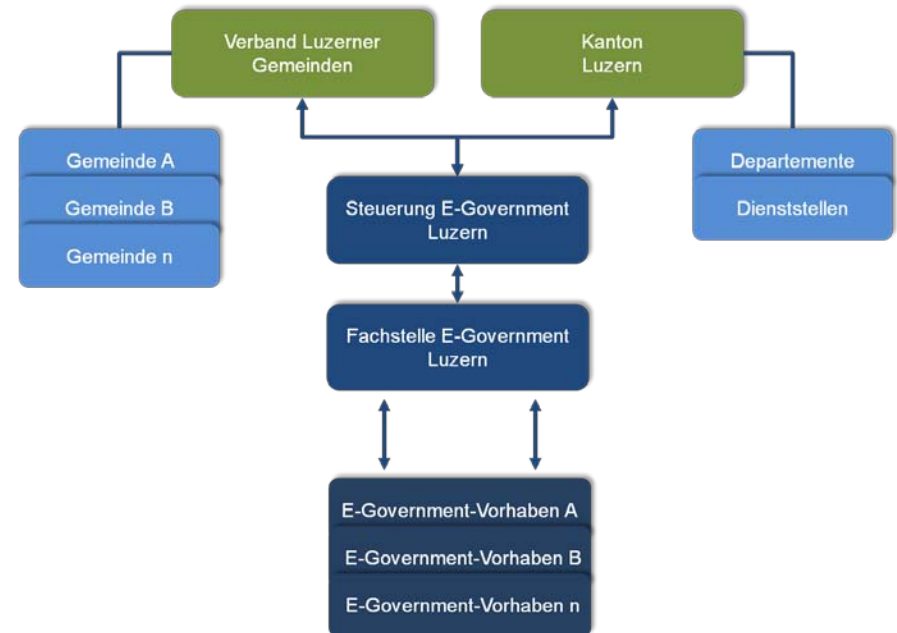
Verband Luzerner Gemeinden

Kanton Luzern

Gemeinde A

Gemeinde B

Gemeinde n

Steuerung E-Government Luzern

Departemente

Dienststellen

Fachstelle E-Government Luzern

E-Government-Vorhaben A

E-Government-Vorhaben B

E-Government-Vorhaben n